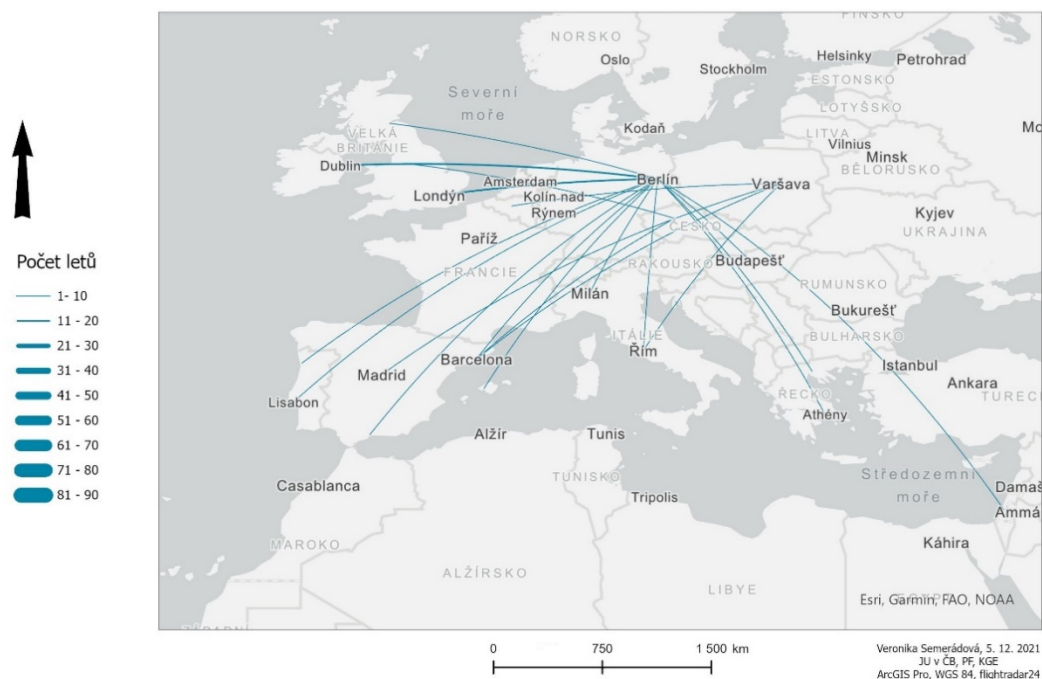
Počet letů
1- 10
11 - 20
21 - 30
31 - 40
41 - 50
51 - 60
61 - 70
71 - 80
81 - 90

FINSKO
NORSKO
Oslo
Helsinky
Petrohrad
Stockholm
ESTONSKO
Severní moře
LOTYŠSKO
Kodaň
VELKÁ BRITÁNIE
LITVA
Vilnius
Mo
Minsk
Dublin
BĚLORUSKO
Amsterdam
Berlín
Varšava
Londýn
Kolín nad Rýnem
Kyjev
ČESKO
UKRAJINA
Paříž
FRANCIE
RAKOUSKO
Budapešť
RUMUNSKO
Milán
Bukurešť
ITÁLIE
BULHARSKO
Řím
Barcelona
Istanbul
Madrid
Ankara
Lisabon
ŘECKO
TUREC
Athény
Alžír
Tunis
TUNISKO
Středozemní moře
Casablanca
Tripolis
Damaš
Ammá
MAROKO
Káhira
ALŽÍRSKO
LIBYE
Esri, Garmin, FAO, NOAA

0
750
1 500 km

Veronika Semerádová, 5. 12. 2021
JU v ČB, PF, KGE
ArcGIS Pro, WGS 84, flightradar24